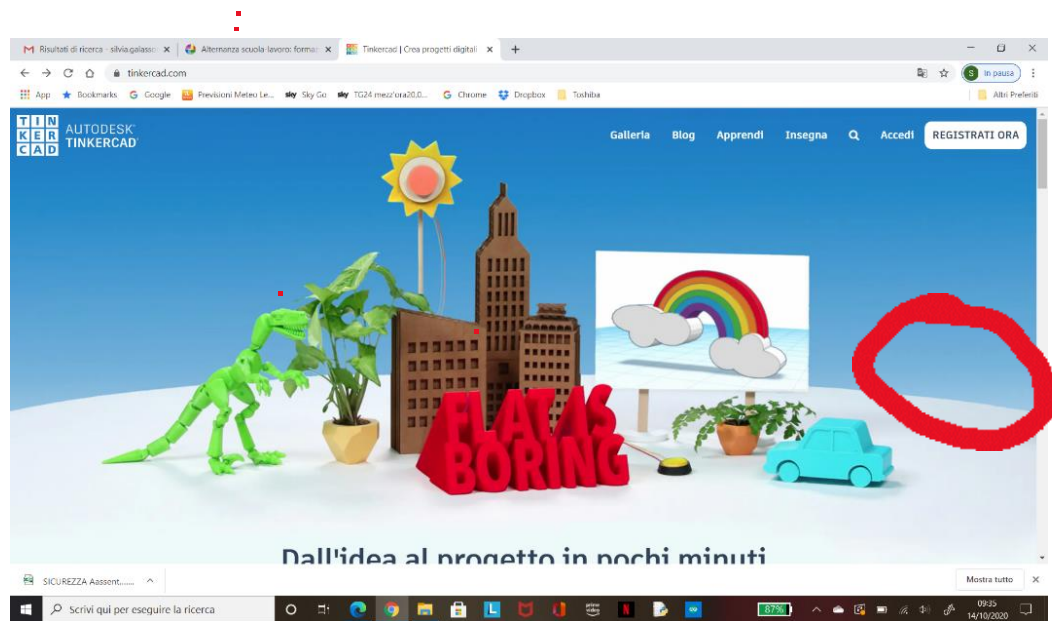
Risultati di ricerca - silvia.galasso ×
Alternanza scuola lavoro: forma ×
Tinkercad | Crea progetti digitali ×
+

tinkercad.com

In pausa

App
Bookmarks
Google
Previsioni Meteo Le...
Sky Go
TG24 mezz'ora20.0...
Chrome
Dropbox
Toshiba
Altri Preferiti

TIN
KER
CAD
AUTODESK
TINKERCAD

Galleria
Blog
Apprendi
Insegna
Accedi
REGISTRATI ORA

FLAT AS
BORING

Dall'idea al progetto in pochi minuti

SICUREZZA Aassent.......
Mostra tutto

Scrivi qui per eseguire la ricerca
87%
09:35
14/10/2020